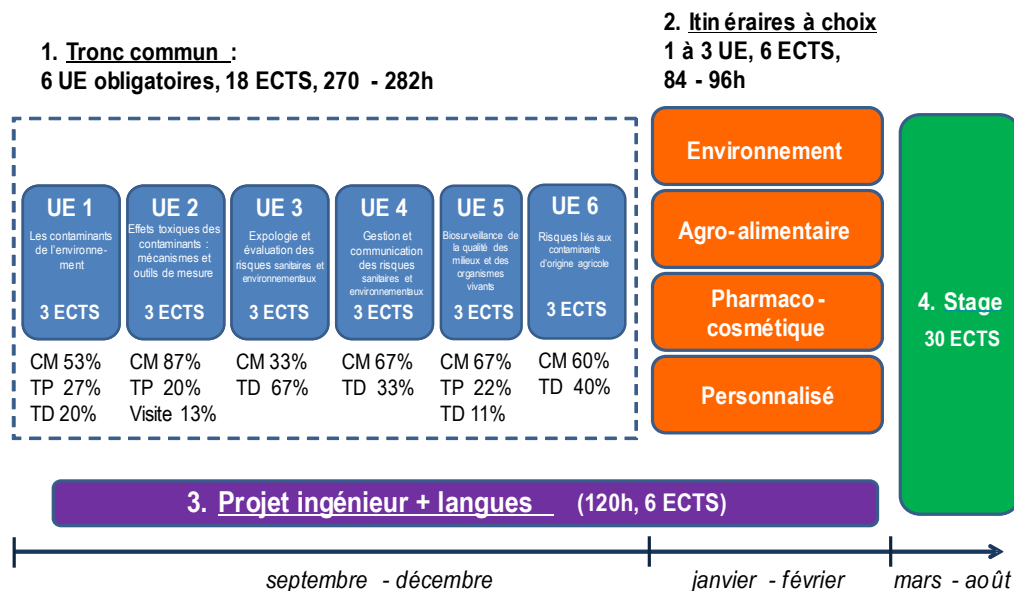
1. Tronc commun :
6 UE obligatoires, 18 ECTS, 270 - 282h

2. Itin éraires à choix
1 à 3 UE, 6 ECTS,
84 - 96h

UE 1
Les contaminants de l'environnement
3 ECTS

UE 2
Effets toxiques des contaminants : mécanismes et outils de mesure
3 ECTS

UE 3
Expologie et évaluation des risques sanitaires et environnementaux
3 ECTS

UE 4
Gestion et communication des risques sanitaires et environnementaux
3 ECTS

UE 5
Biosurveillance de la qualité des milieux et des organismes vivants
3 ECTS

UE 6
Risques liés aux contaminants d'origine agricole
3 ECTS

CM 53%
TP 27%
TD 20%

CM 87%
TP 20%
Visite 13%

CM 33%
TD 67%

CM 67%
TD 33%

CM 67%
TP 22%
TD 11%

CM 60%
TD 40%

Environnement

Agro-alimentaire

Pharmaco-cosmétique

Personnalisé

4. Stage
30 ECTS

3. Projet ingénieur + langues (120h, 6 ECTS)

septembre - décembre

janvier - février

mars - août